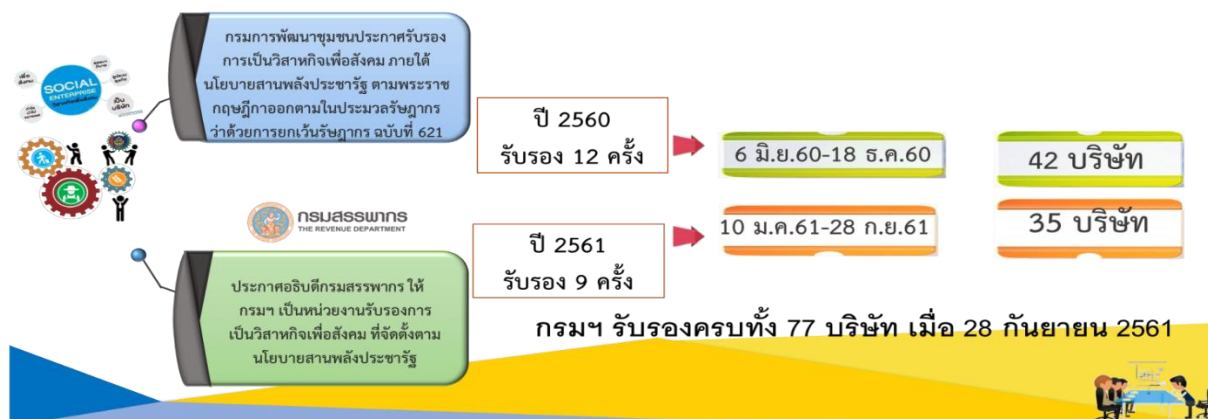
SOCIAL ENTERPRISE

กรมการพัฒนาชุมชนประกาศรับรองการเป็นวิสาหกิจเพื่อสังคม ภายใต้นโยบายสานพลังประชารัฐ ตามพระราชกฤษฎีกาออกตามในประมวลรัษฎากร ว่าด้วยการยกเว้นรัษฎากร ฉบับที่ 621

ปี 2560
รับรอง 12 ครั้ง

6 มิ.ย.60-18 ธ.ค.60

42 บริษัท

กรมสรรพากร
THE REVENUE DEPARTMENT

ปี 2561
รับรอง 9 ครั้ง

10 ม.ค.61-28 ก.ย.61

35 บริษัท

ประกาศอธิบดีกรมสรรพากร ให้กรมฯ เป็นหน่วยงานรับรองการเป็นวิสาหกิจเพื่อสังคม ที่จัดตั้งตามนโยบายสานพลังประชารัฐ

กรมฯ รับรองครบทั้ง 77 บริษัท เมื่อ 28 กันยายน 2561